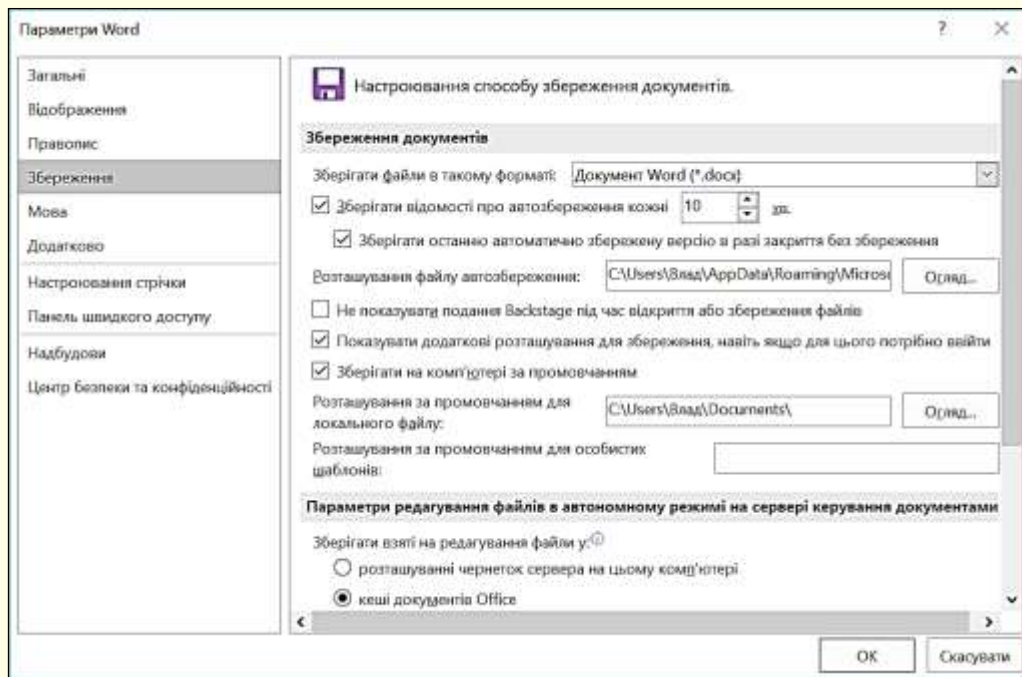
Параметри Word

?

Загальні
Відображення
Правопис
Збереження
Мова
Додатково
Настроювання стрічки
Панель швидкого доступу
Надбудови
Центр безпеки та конфіденційності

Настроювання способу збереження документів.

Збереження документів

Зберігати файли в такому форматі: Документ Word (*.docx)

☑ Зберігати відомості про автозбереження кожні 10 хв.

☑ Зберігати останню автоматично збережену версію в разі закриття без збереження

Розташування файлу автозбереження: C:\Users\Влад\AppData\Roaming\Micros

Огляд...

☐ Не показувати подання Backstage під час відкриття або збереження файлів

☑ Показувати додаткові розташування для збереження, навіть якщо для цього потрібно ввійти

☑ Зберігати на комп'ютері за промовчанням

Розташування за промовчанням для локального файлу: C:\Users\Влад\Documents\

Огляд...

Розташування за промовчанням для особистих шаблонів:

Параметри редагування файлів в автономному режимі на сервері керування документами

Зберігати взяті на редагування файли у:

○ розташуванні чернеток сервера на цьому комп'ютері

◉ кеші документів Office

OK

Скасувати